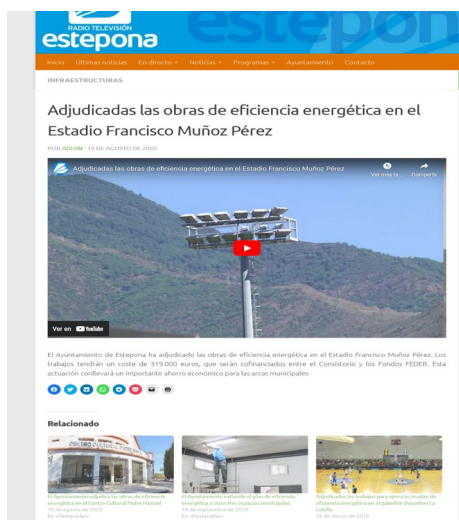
RADIO TELEVISIÓN
estepona
estepona

Inicio Últimas noticias En directo Noticias Programas Ayuntamiento Contacto

INFRAESTRUCTURAS

Adjudicadas las obras de eficiencia energética en el Estadio Francisco Muñoz Pérez

POR ADMIN · 19 DE AGOSTO DE 2020

Adjudicadas las obras de eficiencia energética en el Estadio Francisco Muñoz Pérez
Ver más ta...
Compartir

Ver en YouTube

El Ayuntamiento de Estepona ha adjudicado las obras de eficiencia energética en el Estadio Francisco Muñoz Pérez. Los trabajos tendrán un coste de 319.000 euros, que serán cofinanciados entre el Consistorio y los Fondos FEDER. Esta actuación conllevará un importante ahorro económico para las arcas municipales

Relacionado

El Ayuntamiento adjudica las obras de eficiencia energética en el Centro Cultural Padre Manuel
18 de agosto de 2020
En «Destacados»

El Ayuntamiento extiende el plan de eficiencia energética a otros tres espacios municipales
18 de septiembre de 2020
En «Destacados»

Adjudicados los trabajos para ejecutar un plan de eficiencia energética en el pabellón deportivo La Lobilla
26 de marzo de 2020
En «Destacados»